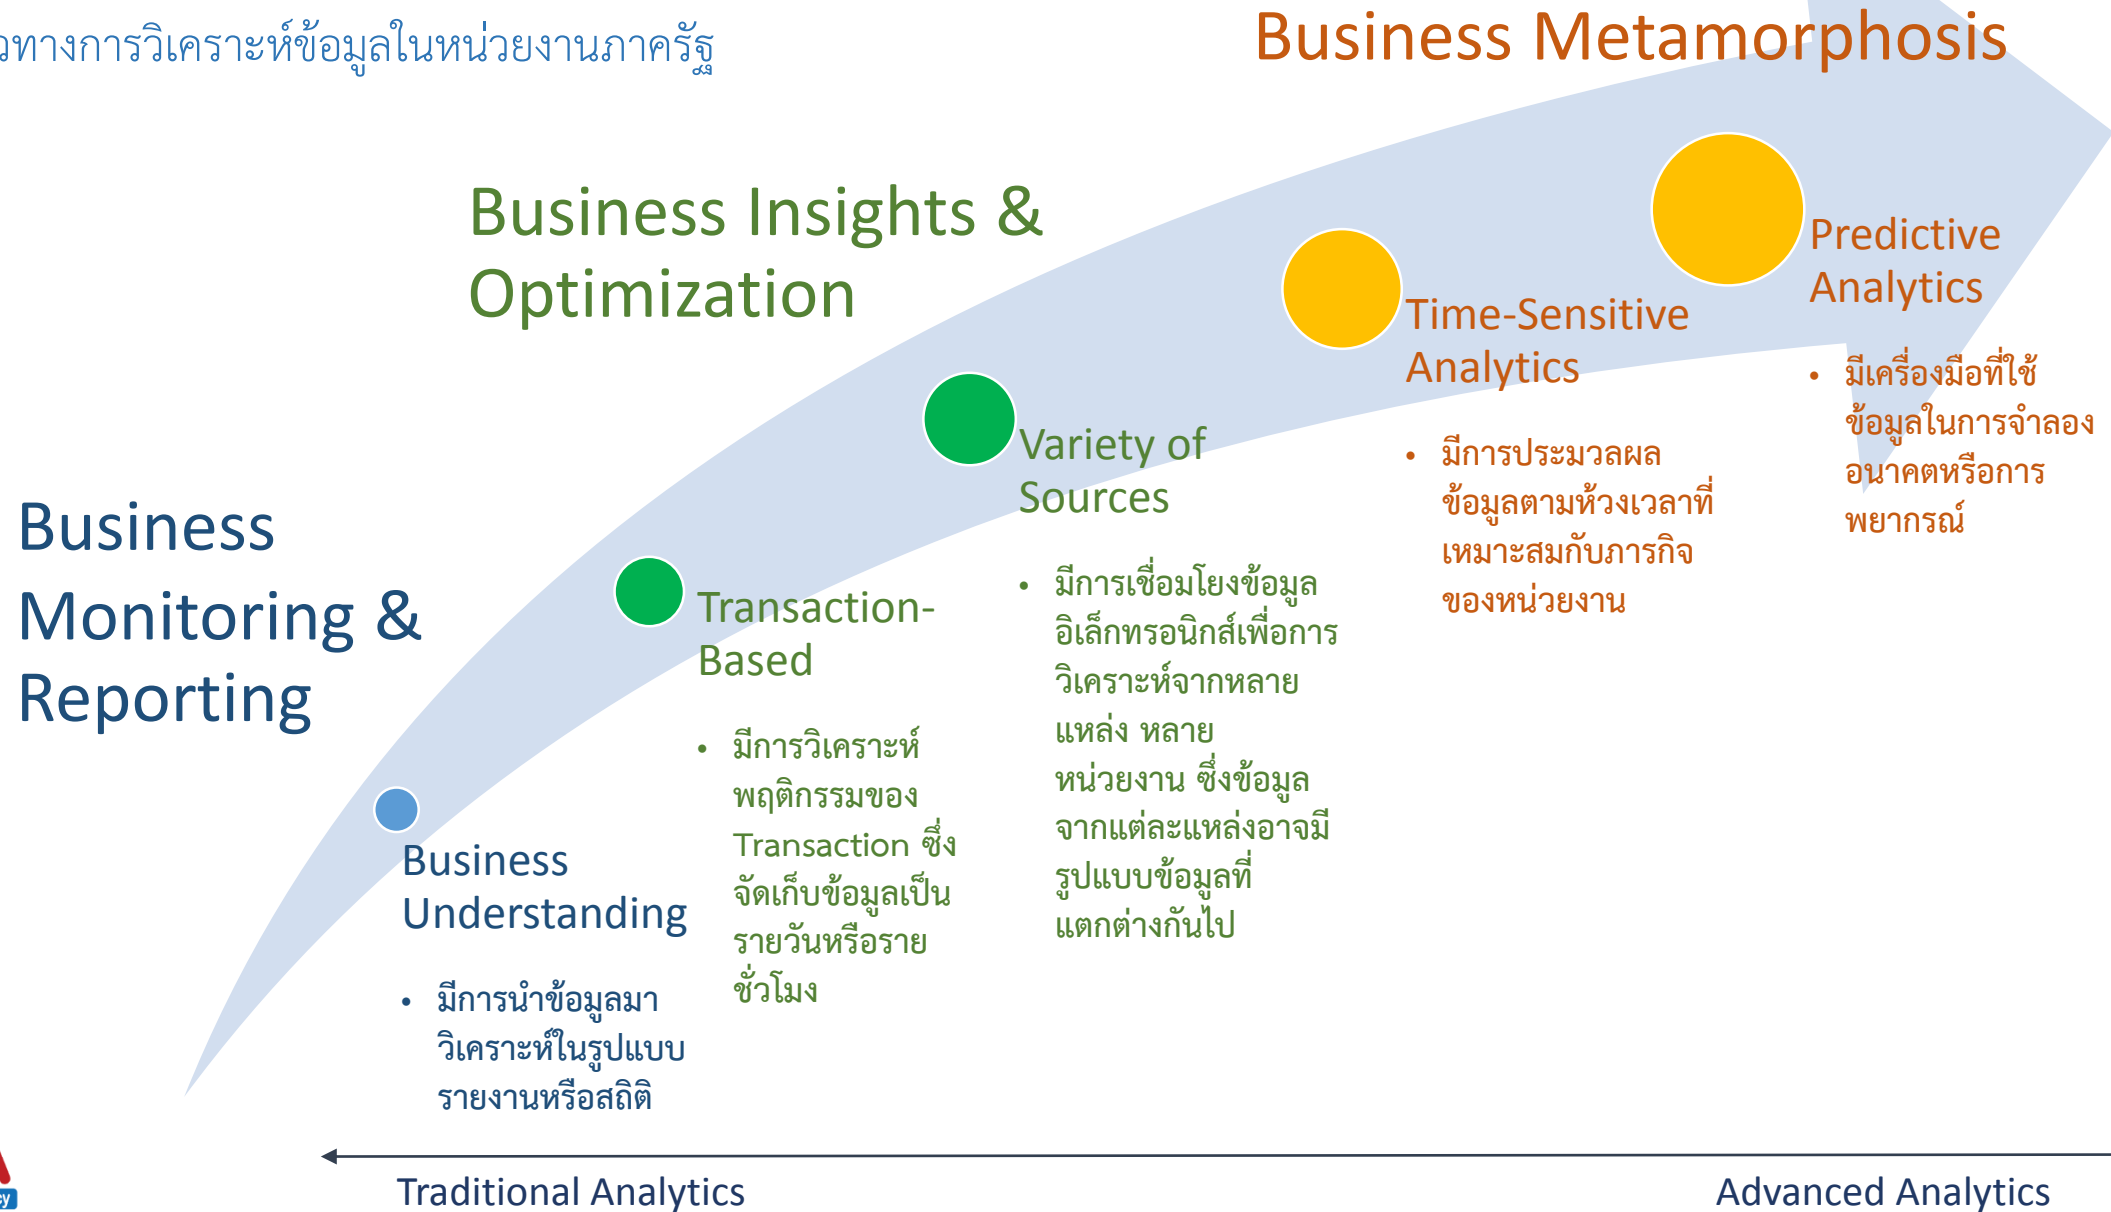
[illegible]ทางการวิเคราะห์ข้อมูลในหน่วยงานภาครัฐ

Business Metamorphosis

Business Insights & Optimization

Business Monitoring & Reporting

Predictive Analytics

• มีเครื่องมือที่ใช้ข้อมูลในการจำลองอนาคตหรือการพยากรณ์

Time-Sensitive Analytics

• มีการประมวลผลข้อมูลตามห้วงเวลาที่เหมาะสมกับภารกิจของหน่วยงาน

Variety of Sources

• มีการเชื่อมโยงข้อมูลอิเล็กทรอนิกส์เพื่อการวิเคราะห์จากหลายแหล่ง หลายหน่วยงาน ซึ่งข้อมูลจากแต่ละแหล่งอาจมีรูปแบบข้อมูลที่แตกต่างกันไป

Transaction-Based

• มีการวิเคราะห์พฤติกรรมของ Transaction ซึ่งจัดเก็บข้อมูลเป็นรายวันหรือรายชั่วโมง

Business Understanding

• มีการนำข้อมูลมาวิเคราะห์ในรูปแบบรายงานหรือสถิติ

Traditional Analytics

Advanced Analytics